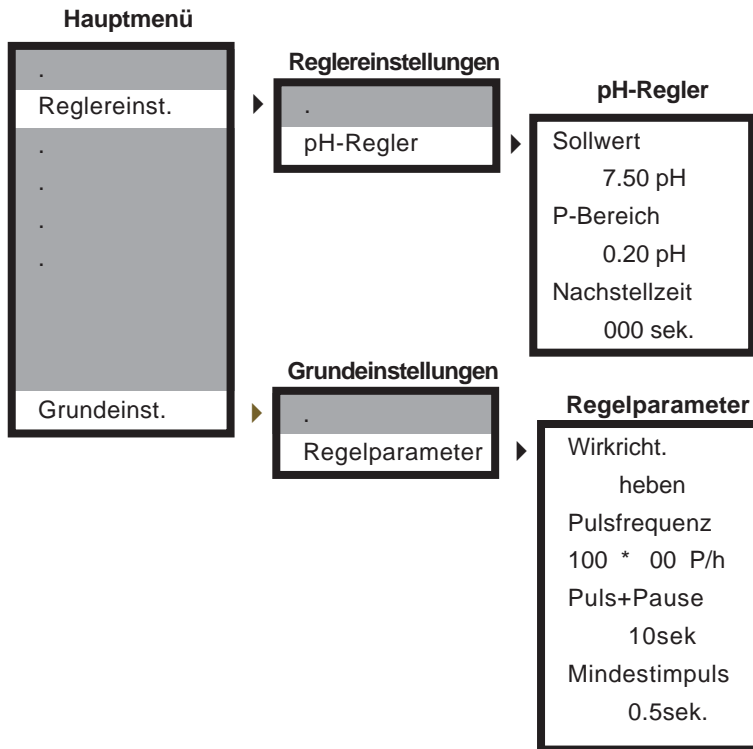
Hauptmenü

.
Reglereinst.
.
.
.
.
Grundeinst.

Reglereinstellungen

.
pH-Regler

pH-Regler

Sollwert
7.50 pH
P-Bereich
0.20 pH
Nachstellzeit
000 sek.

Grundeinstellungen

.
Regelparameter

Regelparameter

Wirkricht.
heben
Pulsfrequenz
100 * 00 P/h
Puls+Pause
10sek
Mindestimpuls
0.5sek.